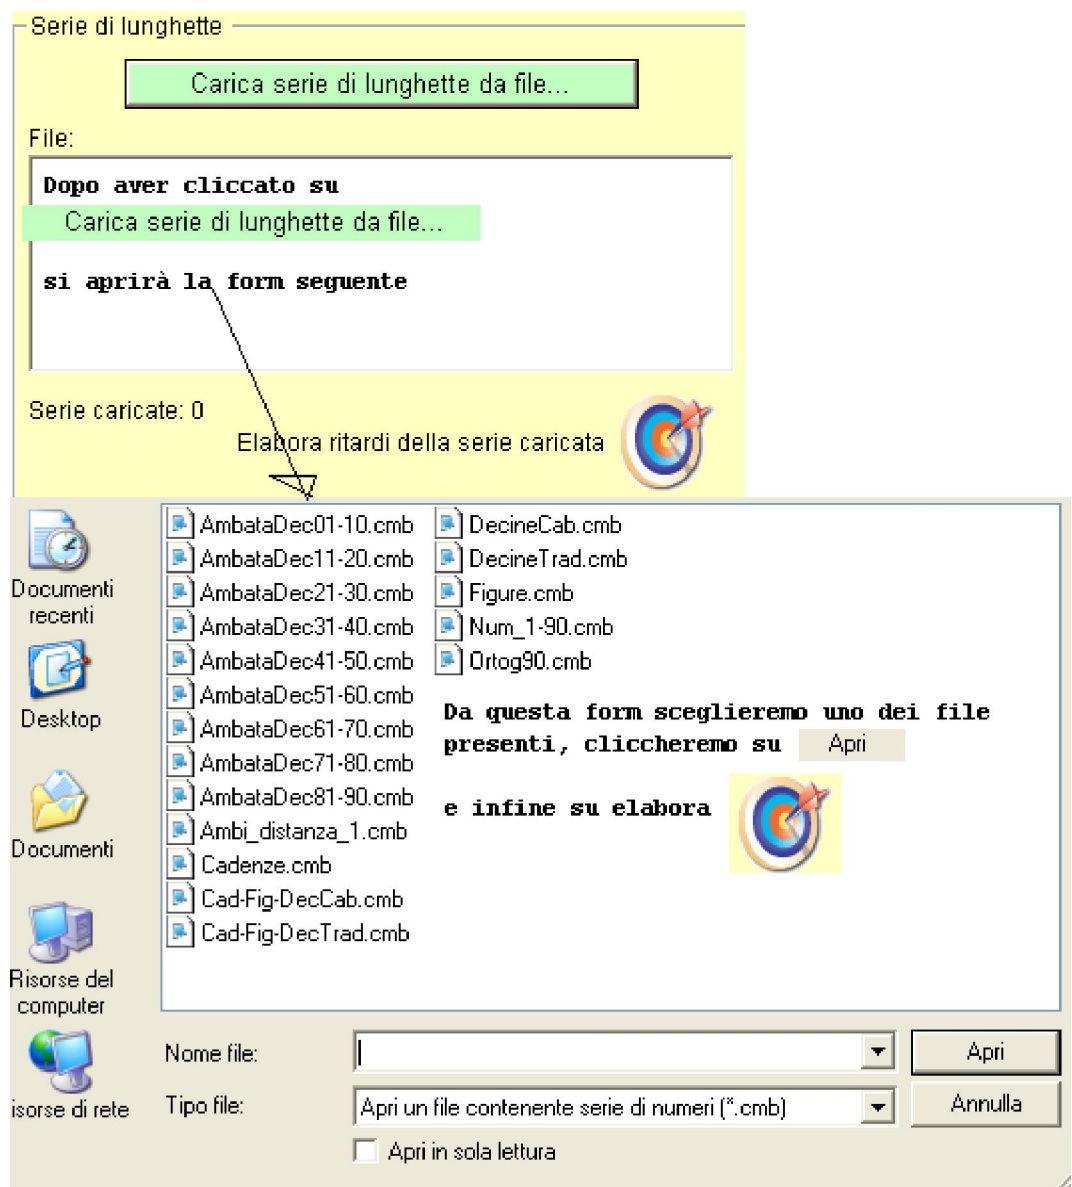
Serie di lunghette

Carica serie di lunghette da file...

File:

Dopo aver cliccato su
Carica serie di lunghette da file...

si aprirà la form seguente

Serie caricate: 0

Elabora ritardi della serie caricata

Documenti recenti

Desktop

Documenti

Risorse del computer

isorse di rete

AmbataDec01-10.cmb
AmbataDec11-20.cmb
AmbataDec21-30.cmb
AmbataDec31-40.cmb
AmbataDec41-50.cmb
AmbataDec51-60.cmb
AmbataDec61-70.cmb
AmbataDec71-80.cmb
AmbataDec81-90.cmb
Ambi_distanza_1.cmb
Cadenze.cmb
Cad-Fig-DecCab.cmb
Cad-Fig-DecTrad.cmb
DecineCab.cmb
DecineTrad.cmb
Figure.cmb
Num_1-90.cmb
Ortog90.cmb

Da questa form sceglieremo uno dei file presenti, cliccheremo su Apri

e infine su elabora

Nome file:

Apri

Tipo file:

Apri un file contenente serie di numeri (*.cmb)

Annulla

Apri in sola lettura